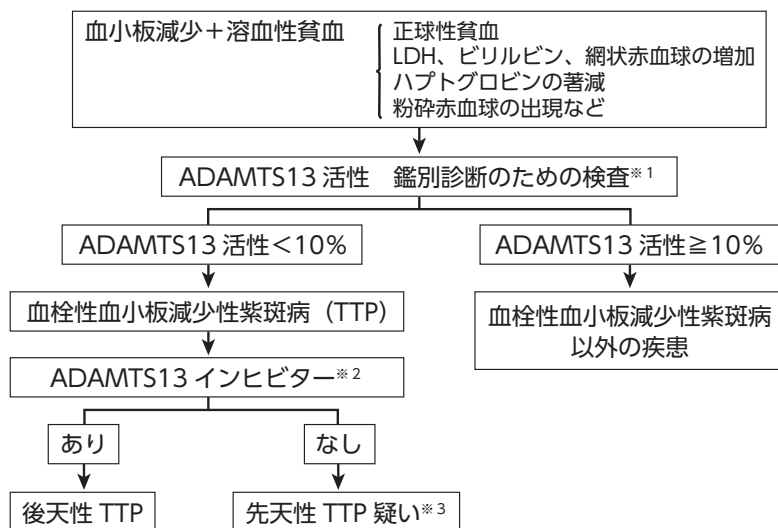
血小板減少＋溶血性貧血

正球性貧血
LDH、ビリルビン、網状赤血球の増加
ハプトグロビンの著減
粉砕赤血球の出現など

ADAMTS13 活性　鑑別診断のための検査※1

ADAMTS13 活性＜10%

ADAMTS13 活性≧10%

血栓性血小板減少性紫斑病（TTP）

血栓性血小板減少性紫斑病以外の疾患

ADAMTS13 インヒビター※2

あり

なし

後天性 TTP

先天性 TTP 疑い※3